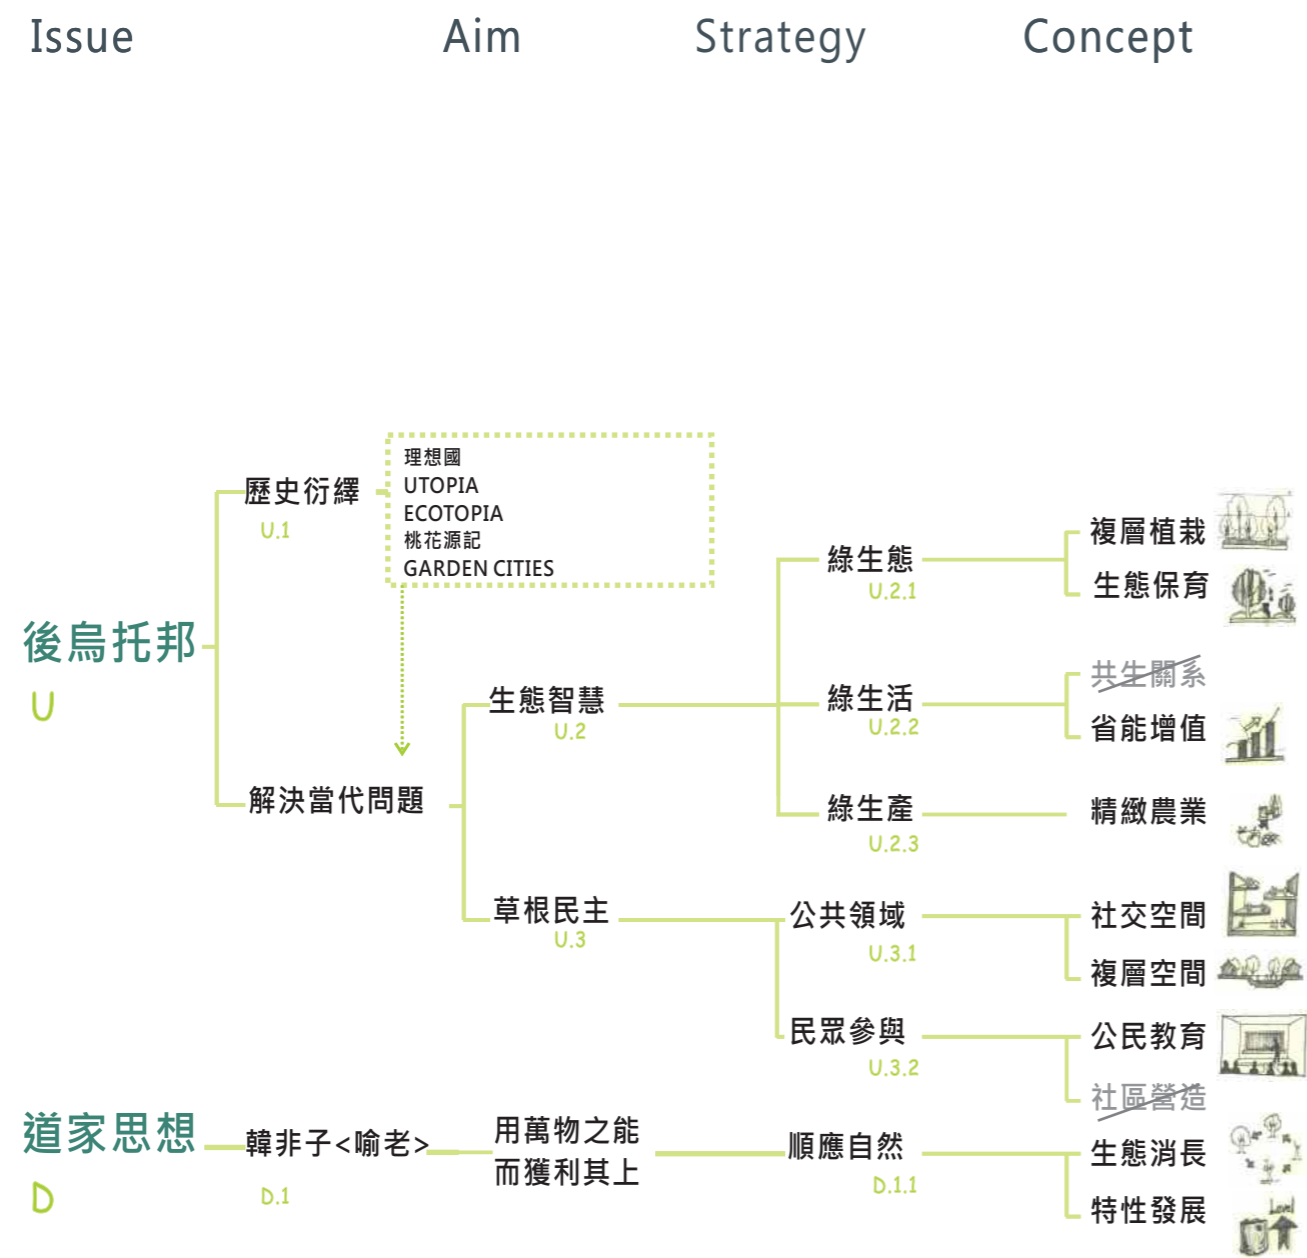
Issue Aim Strategy Concept

後烏托邦
U

歷史衍繹
U.1

理想國
UTOPIA
ECOTOPIA
桃花源記
GARDEN CITIES

解決當代問題

生態智慧
U.2

綠生態
U.2.1

複層植栽
生態保育

綠生活
U.2.2

共生關系
省能增值

綠生產
U.2.3

精緻農業

草根民主
U.3

公共領域
U.3.1

社交空間
複層空間

民眾參與
U.3.2

公民教育
社區營造

道家思想
D

韓非子<喻老>
D.1

用萬物之能而獲利其上

順應自然
D.1.1

生態消長
特性發展

Level